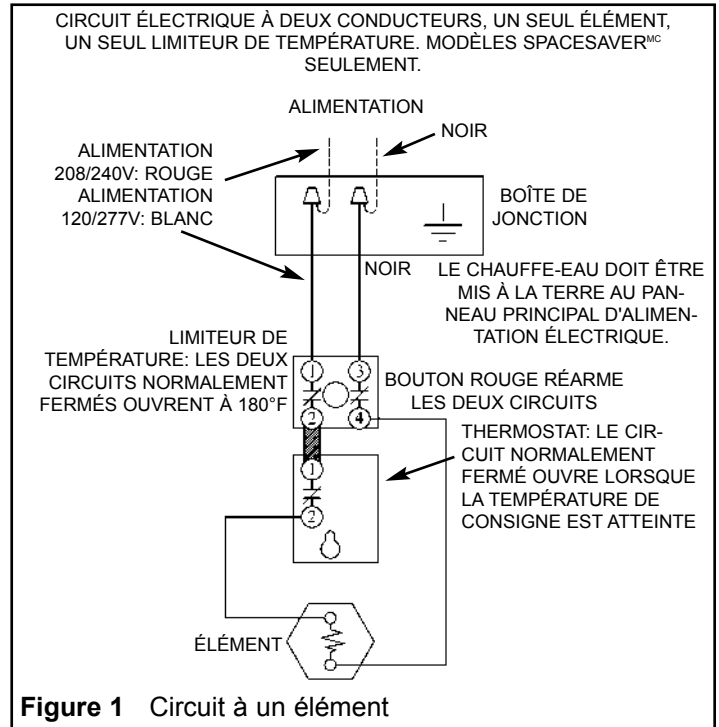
CIRCUIT ÉLECTRIQUE À DEUX CONDUCTEURS, UN SEUL ÉLÉMENT, UN SEUL LIMITEUR DE TEMPÉRATURE. MODÈLES SPACESAVER$^{MC}$ SEULEMENT.

ALIMENTATION

NOIR

ALIMENTATION 208/240V: ROUGE
ALIMENTATION 120/277V: BLANC

BOÎTE DE JONCTION

NOIR

LE CHAUFFE-EAU DOIT ÊTRE MIS À LA TERRE AU PANNEAU PRINCIPAL D'ALIMENTATION ÉLECTRIQUE.

LIMITEUR DE TEMPÉRATURE: LES DEUX CIRCUITS NORMALEMENT FERMÉS OUVRENT À 180°F

1
3
2
4

BOUTON ROUGE RÉARME LES DEUX CIRCUITS

THERMOSTAT: LE CIRCUIT NORMALEMENT FERMÉ OUVRE LORSQUE LA TEMPÉRATURE DE CONSIGNE EST ATTEINTE

1
2

ÉLÉMENT

**Figure 1** Circuit à un élément